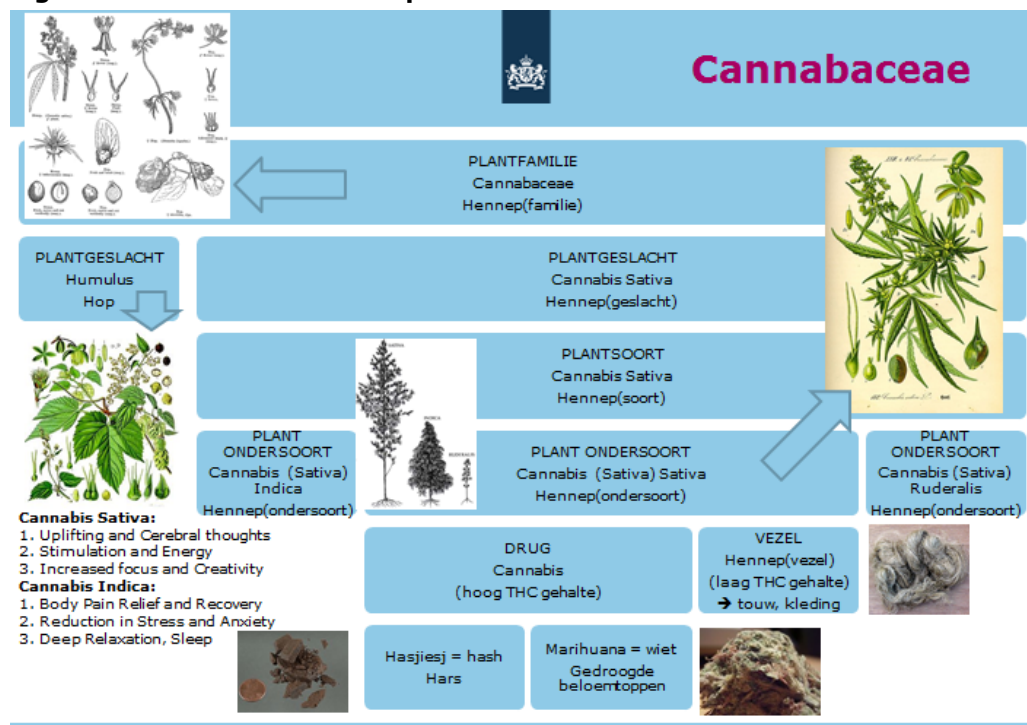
Cannabaceae

PLANTFAMILIE
Cannabaceae
Hennep(familie)

PLANTGESLACHT
Humulus
Hop

PLANTGESLACHT
Cannabis Sativa
Hennep(geslacht)

PLANTSOORT
Cannabis Sativa
Hennep(soort)

PLANT ONDERSOORT
Cannabis (Sativa) Indica
Hennep(ondersoort)

PLANT ONDERSOORT
Cannabis (Sativa) Sativa
Hennep(ondersoort)

PLANT ONDERSOORT
Cannabis (Sativa) Ruderalis
Hennep(ondersoort)

Cannabis Sativa:
1. Uplifting and Cerebral thoughts
2. Stimulation and Energy
3. Increased focus and Creativity
Cannabis Indica:
1. Body Pain Relief and Recovery
2. Reduction in Stress and Anxiety
3. Deep Relaxation, Sleep

DRUG
Cannabis
(hoog THC gehalte)

VEZEL
Hennep(vezel)
(laag THC gehalte)
→ touw, kleding

Hasjiesj = hash
Hars

Marihuana = wiet
Gedroogde beloemtoppen